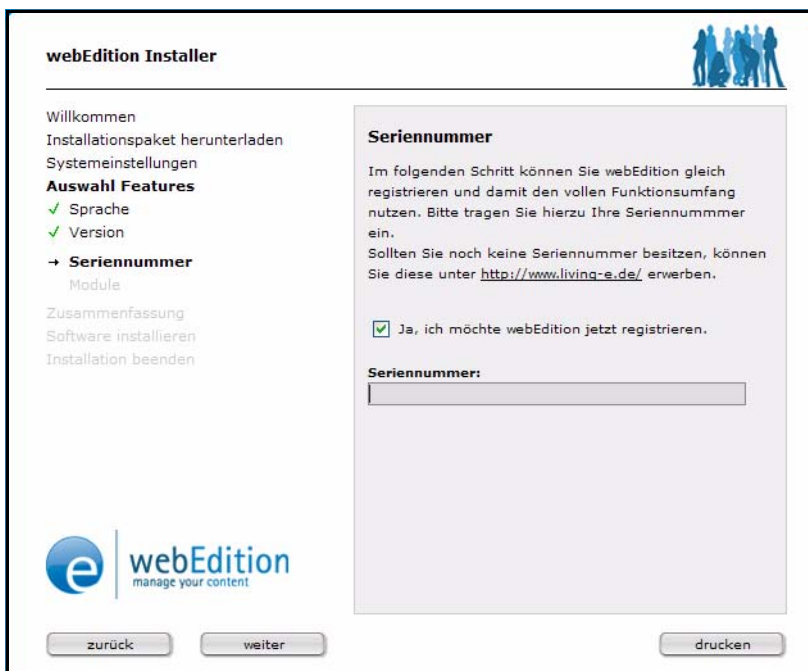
webEdition Installer

Willkommen
Installationspaket herunterladen
Systemeinstellungen
Auswahl Features
✓ Sprache
✓ Version
→ Seriennummer
Module
Zusammenfassung
Software installieren
Installation beenden

Seriennummer

Im folgenden Schritt können Sie webEdition gleich registrieren und damit den vollen Funktionsumfang nutzen. Bitte tragen Sie hierzu Ihre Seriennummmer ein.
Sollten Sie noch keine Seriennummer besitzen, können Sie diese unter http://www.living-e.de/ erwerben.

Ja, ich möchte webEdition jetzt registrieren.

Seriennummer:

webEdition
manage your content

zurück
weiter
drucken